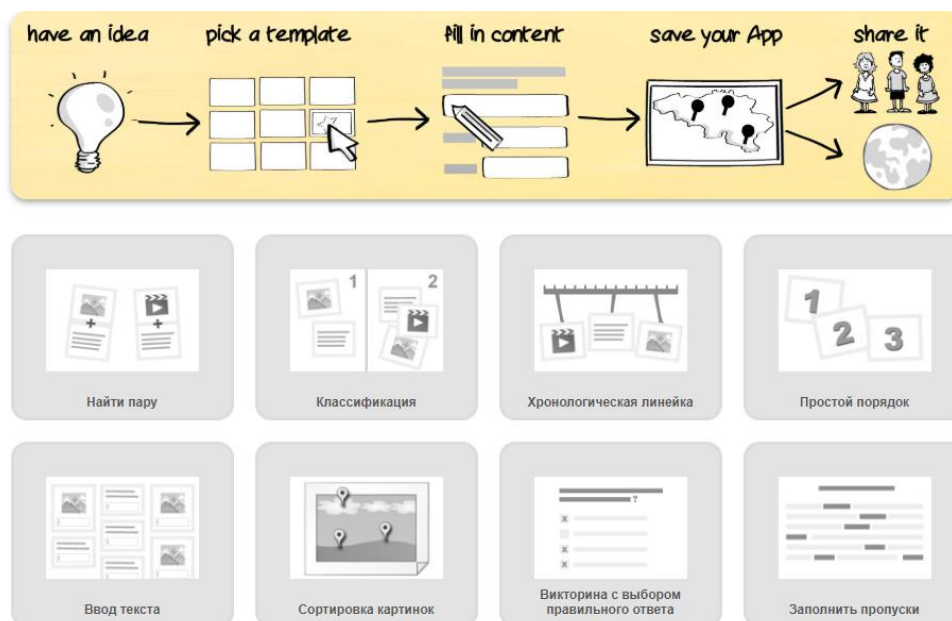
have an idea
pick a template
fill in content
save your App
share it

Найти пару

1 2
Классификация

Хронологическая линейка

1 2 3
Простой порядок

Ввод текста

Сортировка картинок

?
Викторина с выбором правильного ответа

Заполнить пропуски